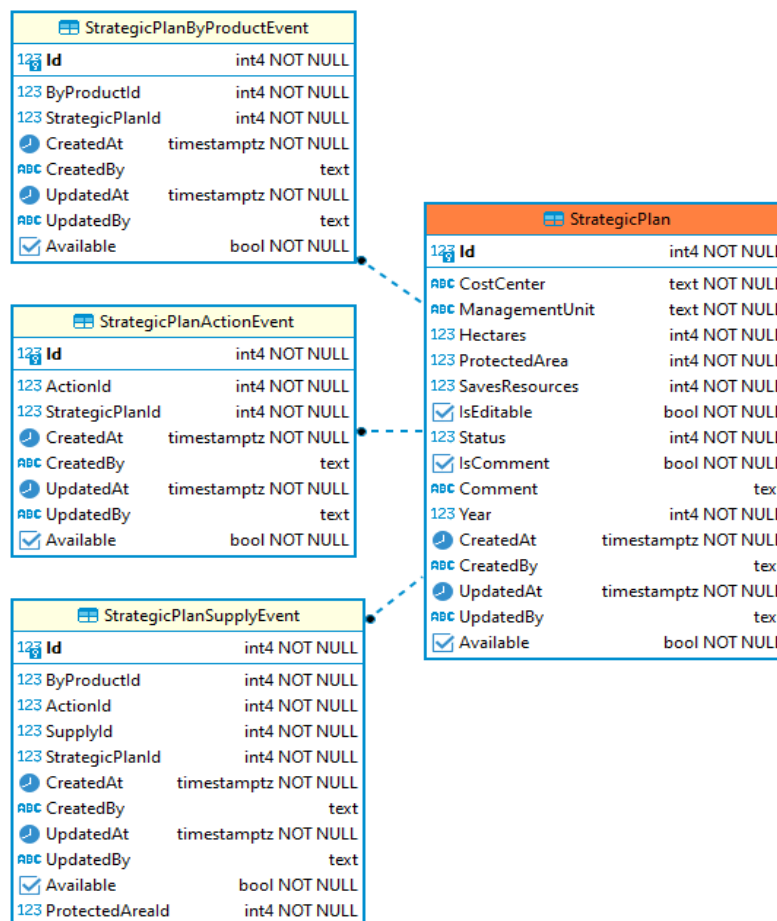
StrategicPlanByProductEvent

| | |
|---|---|
| 123 Id | int4 NOT NULL |
| 123 ByProductId | int4 NOT NULL |
| 123 StrategicPlanId | int4 NOT NULL |
| CreatedAt | timestamptz NOT NULL |
| ABC CreatedBy | text |
| UpdatedAt | timestamptz NOT NULL |
| ABC UpdatedBy | text |
| Available | bool NOT NULL |

StrategicPlanActionEvent

| | |
|---|---|
| 123 Id | int4 NOT NULL |
| 123 ActionId | int4 NOT NULL |
| 123 StrategicPlanId | int4 NOT NULL |
| CreatedAt | timestamptz NOT NULL |
| ABC CreatedBy | text |
| UpdatedAt | timestamptz NOT NULL |
| ABC UpdatedBy | text |
| Available | bool NOT NULL |

StrategicPlanSupplyEvent

| | |
|---|---|
| 123 Id | int4 NOT NULL |
| 123 ByProductId | int4 NOT NULL |
| 123 ActionId | int4 NOT NULL |
| 123 SupplyId | int4 NOT NULL |
| 123 StrategicPlanId | int4 NOT NULL |
| CreatedAt | timestamptz NOT NULL |
| ABC CreatedBy | text |
| UpdatedAt | timestamptz NOT NULL |
| ABC UpdatedBy | text |
| Available | bool NOT NULL |
| 123 ProtectedAreaId | int4 NOT NULL |

StrategicPlan

| | |
|---|---|
| 123 Id | int4 NOT NULL |
| ABC CostCenter | text NOT NULL |
| ABC ManagementUnit | text NOT NULL |
| 123 Hectares | int4 NOT NULL |
| 123 ProtectedArea | int4 NOT NULL |
| 123 SavesResources | int4 NOT NULL |
| IsEditable | bool NOT NULL |
| 123 Status | int4 NOT NULL |
| IsComment | bool NOT NULL |
| ABC Comment | tex |
| 123 Year | int4 NOT NULL |
| CreatedAt | timestamptz NOT NULL |
| ABC CreatedBy | tex |
| UpdatedAt | timestamptz NOT NULL |
| ABC UpdatedBy | tex |
| Available | bool NOT NULL |